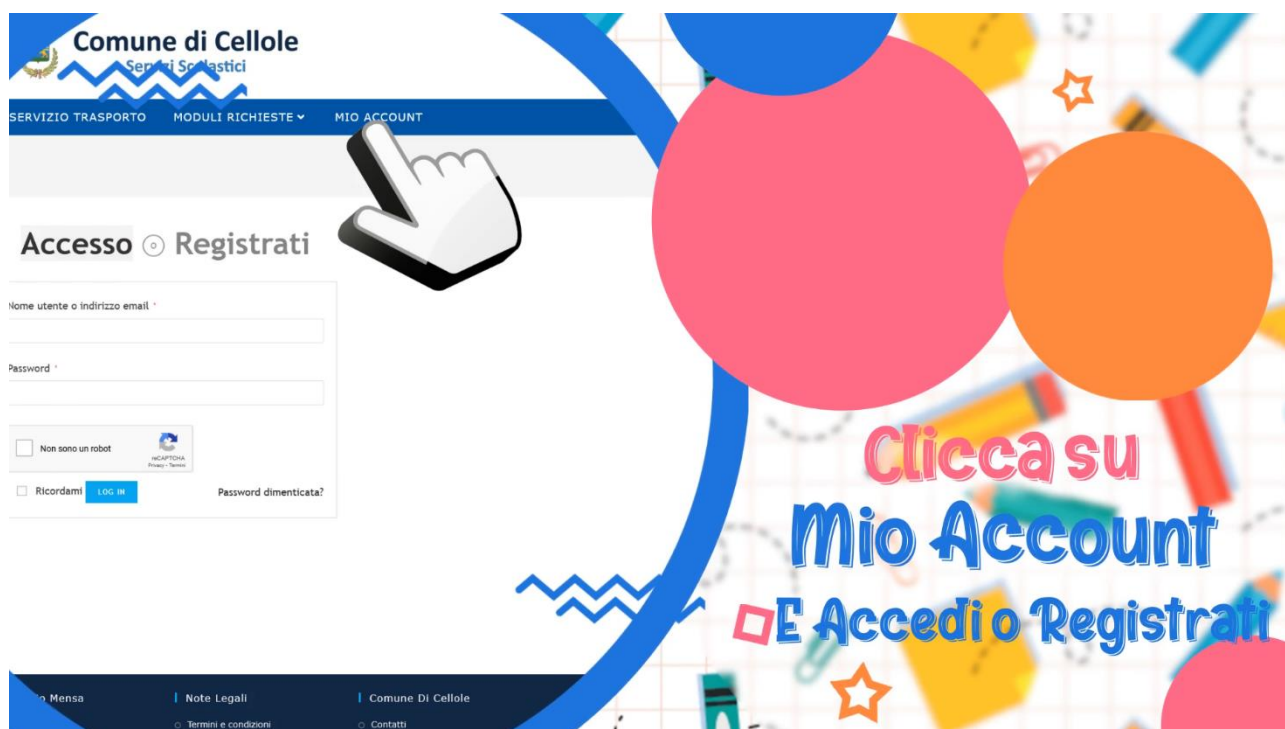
Comune di Cellole
Servizi Scolastici

SERVIZIO TRASPORTO MODULI RICHIESTE MIO ACCOUNT

Accesso ⦾ Registrati

Nome utente o indirizzo email *

Password *

Non sono un robot
reCAPTCHA
Privacy - Termini

Ricordami LOG IN Password dimenticata?

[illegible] Mensa | Note Legali | Comune Di Cellole
Termini e condizioni
Contatti

Clicca su
Mio Account
E Accedi o Registrati